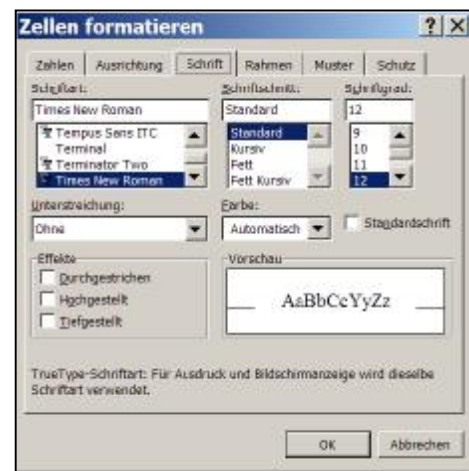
Zellen formatieren

?

X

Zahlen

Ausrichtung

Schrift

Rahmen

Muster

Schutz

Schriftart:

Schriftschnitt:

Schriftgrad:

Times New Roman

Standard

12

Tempus Sans ITC

Terminal

Terminator Two

Times New Roman

Standard

Kursiv

Fett

Fett Kursiv

9

10

11

12

Unterstreichung:

Farbe:

Ohne

Automatisch

Standardschrift

Effekte

Durchgestrichen

Hochgestellt

Tiefgestellt

Vorschau

AaBbCcYyZz

TrueType-Schriftart: Für Ausdruck und Bildschirmanzeige wird dieselbe Schriftart verwendet.

OK

Abbrechen